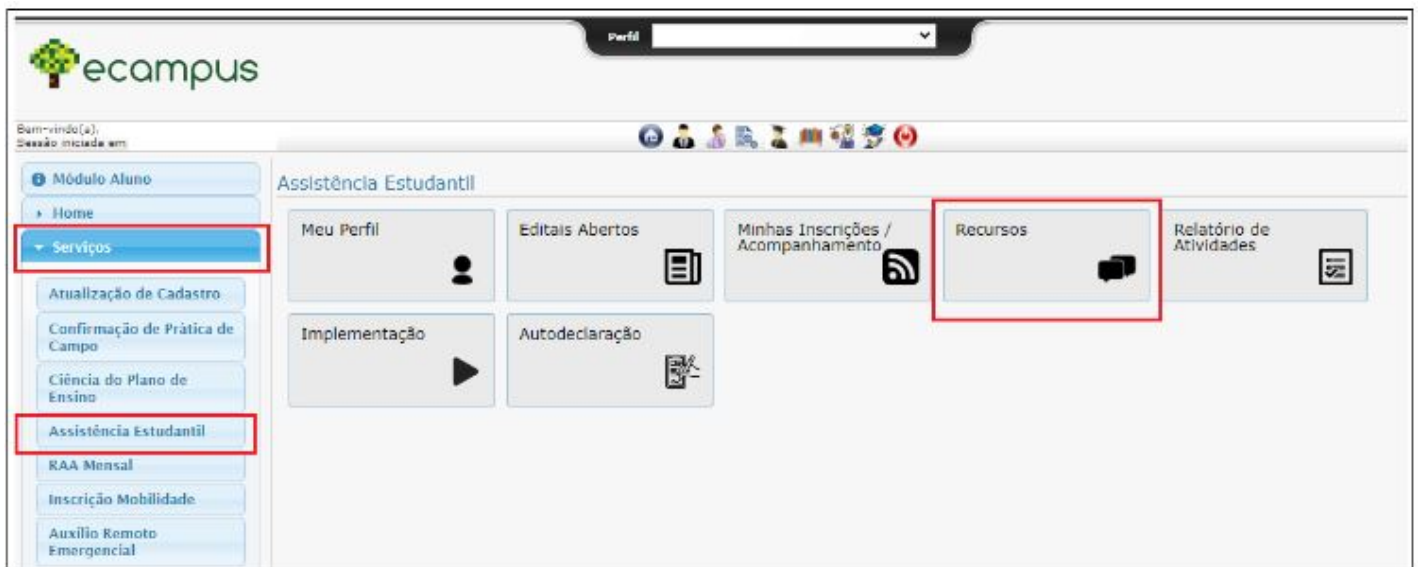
ecampus

Perfil

Bem-vindo(a),
Sessão iniciada em

Módulo Aluno
Home
Serviços
Atualização de Cadastro
Confirmação de Prática de Campo
Ciência do Plano de Ensino
Assistência Estudantil
RAA Mensal
Inscrição Mobilidade
Auxílio Remoto Emergencial

Assistência Estudantil

Meu Perfil
Editais Abertos
Minhas Inscrições / Acompanhamento
Recursos
Relatório de Atividades
Implementação
Autodeclaração